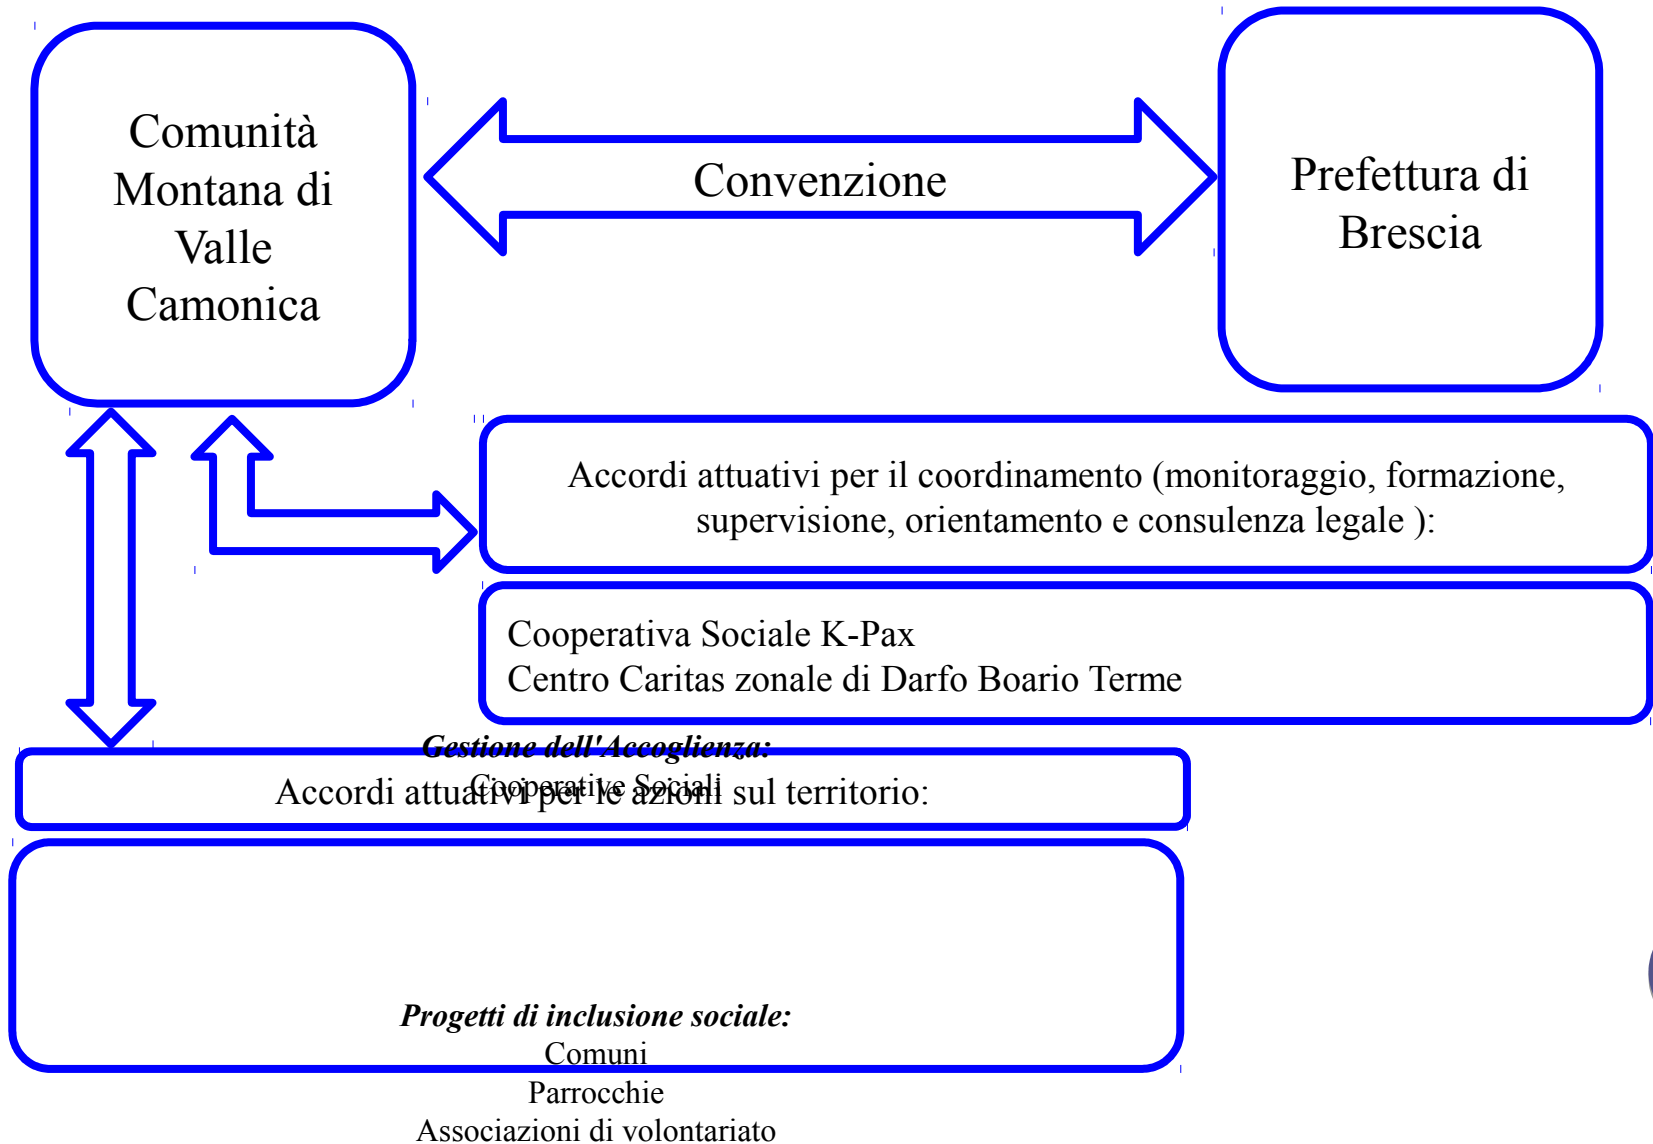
Comunità Montana di Valle Camonica

Convenzione

Prefettura di Brescia

Accordi attuativi per il coordinamento (monitoraggio, formazione, supervisione, orientamento e consulenza legale ):

Cooperativa Sociale K-Pax
Centro Caritas zonale di Darfo Boario Terme

Gestione dell'Accoglienza:
Cooperative Sociali

Accordi attuativi per le azioni sul territorio:

Progetti di inclusione sociale:
Comuni
Parrocchie
Associazioni di volontariato